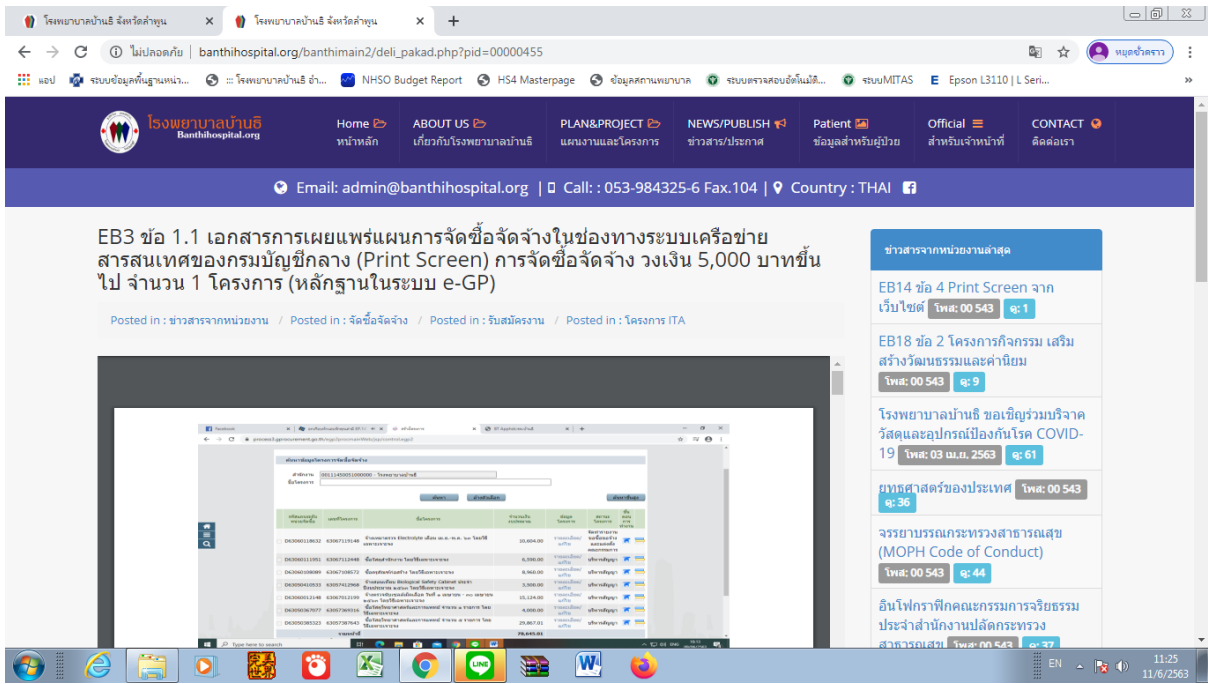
โรงพยาบาลบ้านธิ จังหวัดลำพูน ×
โรงพยาบาลบ้านธิ จังหวัดลำพูน ×
+

ไม่ปลอดภัย | banthihospital.org/banthimain2/deli_pakad.php?pid=00000455

หยุดชั่วคราว

แอป
ระบบข้อมูลพื้นฐานหน่ว...
::: โรงพยาบาลบ้านธิ อำ...
NHSO Budget Report
HS4 Masterpage
ข้อมูลสถานพยาบาล
ระบบตรวจสอบอัตโนมัติ...
ระบบMITAS
Epson L3110 | L Seri...

โรงพยาบาลบ้านธิ
Banthihospital.org

Home หน้าหลัก
ABOUT US เกี่ยวกับโรงพยาบาลบ้านธิ
PLAN&PROJECT แผนงานและโครงการ
NEWS/PUBLISH ข่าวสาร/ประกาศ
Patient ข้อมูลสำหรับผู้ป่วย
Official สำหรับเจ้าหน้าที่
CONTACT ติดต่อเรา

Email: admin@banthihospital.org | Call: : 053-984325-6 Fax.104 | Country : THAI

EB3 ข้อ 1.1 เอกสารการเผยแพร่แผนการจัดซื้อจัดจ้างในช่องทางระบบเครือข่ายสารสนเทศของกรมบัญชีกลาง (Print Screen) การจัดซื้อจัดจ้าง วงเงิน 5,000 บาทขึ้นไป จำนวน 1 โครงการ (หลักฐานในระบบ e-GP)

Posted in : ข่าวสารจากหน่วยงาน / Posted in : จัดซื้อจัดจ้าง / Posted in : รับสมัครงาน / Posted in : โครงการ ITA

ข่าวสารจากหน่วยงานล่าสุด

EB14 ข้อ 4 Print Screen จากเว็บไซต์ โพส: 00 543 ดู: 1

EB18 ข้อ 2 โครงการกิจกรรม เสริมสร้างวัฒนธรรมและค่านิยม โพส: 00 543 ดู: 9

โรงพยาบาลบ้านธิ ขอเชิญร่วมบริจาควัสดุและอุปกรณ์ป้องกันโรค COVID-19 โพส: 03 เม.ย. 2563 ดู: 61

ยุทธศาสตร์ของประเทศ โพส: 00 543 ดู: 36

จรรยาบรรณกระทรวงสาธารณสุข (MOPH Code of Conduct) โพส: 00 543 ดู: 44

อินโฟกราฟิกคณะกรรมการจริยธรรมประจำสำนักงานปลัดกระทรวงสาธารณสุข โพส: 00 543 ดู: 37

EN 11:25 11/6/2563